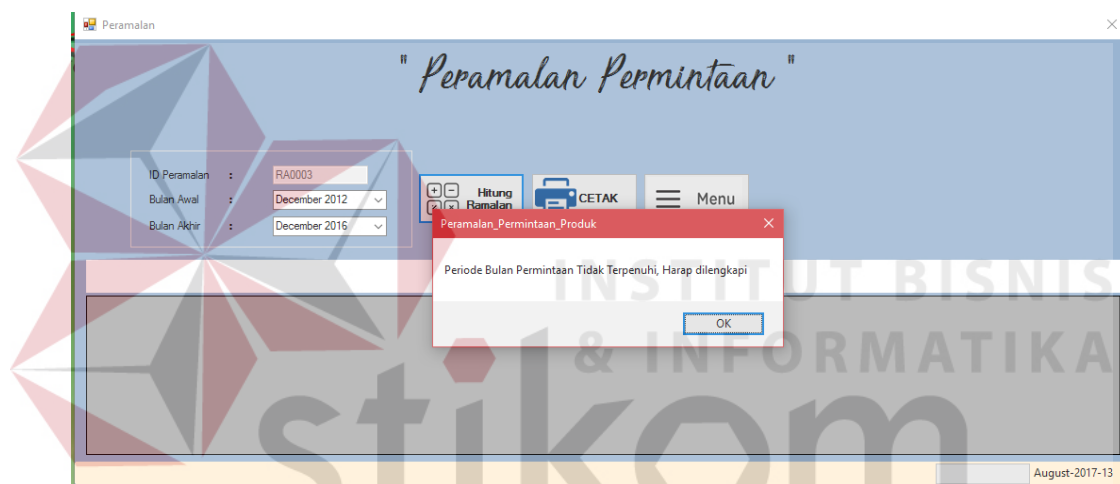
Peramalan

" Peramalan Permintaan "

ID Peramalan : RA0003
Bulan Awal : December 2012
Bulan Akhir : December 2016

Hitung Ramalan

CETAK

Menu

Peramalan_Permintaan_Produk

Periode Bulan Permintaan Tidak Terpenuhi, Harap dilengkapi

OK

INSTITUT BISNIS & INFORMATIKA stikom

August-2017-13